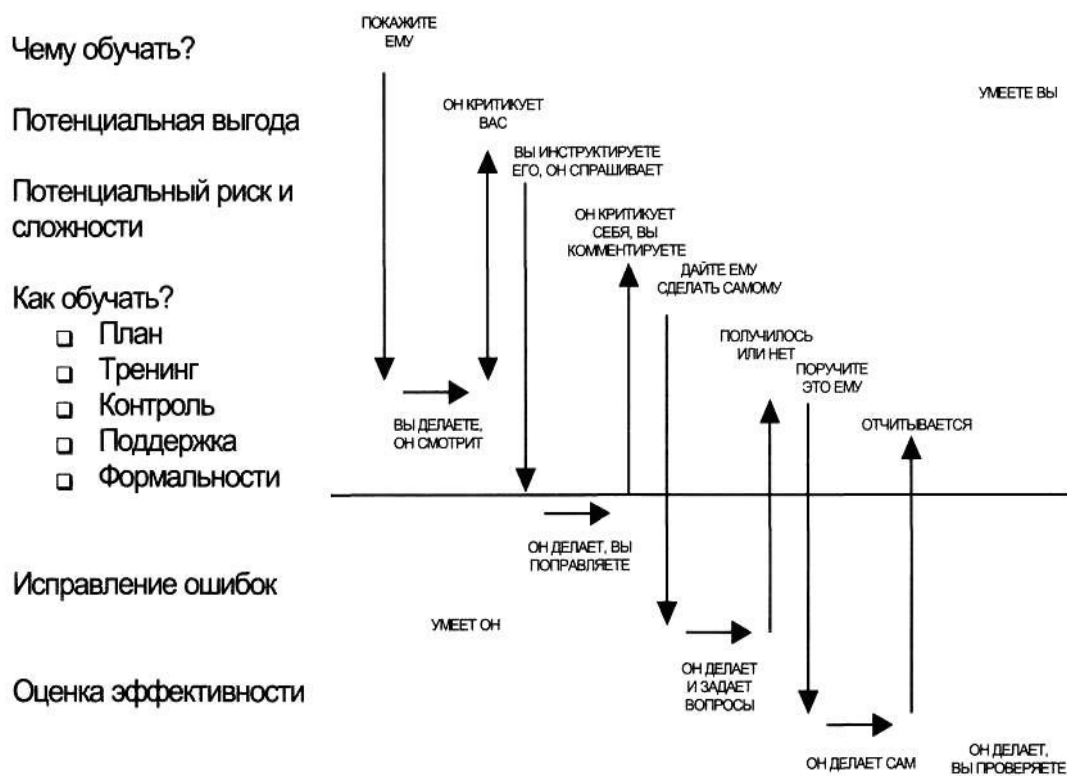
Чему обучать?

Потенциальная выгода

Потенциальный риск и сложности

Как обучать?
- План
- Тренинг
- Контроль
- Поддержка
- Формальности

Исправление ошибок

Оценка эффективности

ПОКАЖИТЕ ЕМУ

ОН КРИТИКУЕТ ВАС

УМЕЕТЕ ВЫ

ВЫ ИНСТРУКТИРУЕТЕ ЕГО, ОН СПРАШИВАЕТ

ОН КРИТИКУЕТ СЕБЯ, ВЫ КОММЕНТИРУЕТЕ

ДАЙТЕ ЕМУ СДЕЛАТЬ САМОМУ

ПОЛУЧИЛОСЬ ИЛИ НЕТ

ПОРУЧИТЕ ЭТО ЕМУ

ВЫ ДЕЛАЕТЕ, ОН СМОТРИТ

ОТЧИТЫВАЕТСЯ

ОН ДЕЛАЕТ, ВЫ ПОПРАВЛЯЕТЕ

УМЕЕТ ОН

ОН ДЕЛАЕТ И ЗАДАЕТ ВОПРОСЫ

ОН ДЕЛАЕТ САМ

ОН ДЕЛАЕТ, ВЫ ПРОВЕРЯЕТЕ